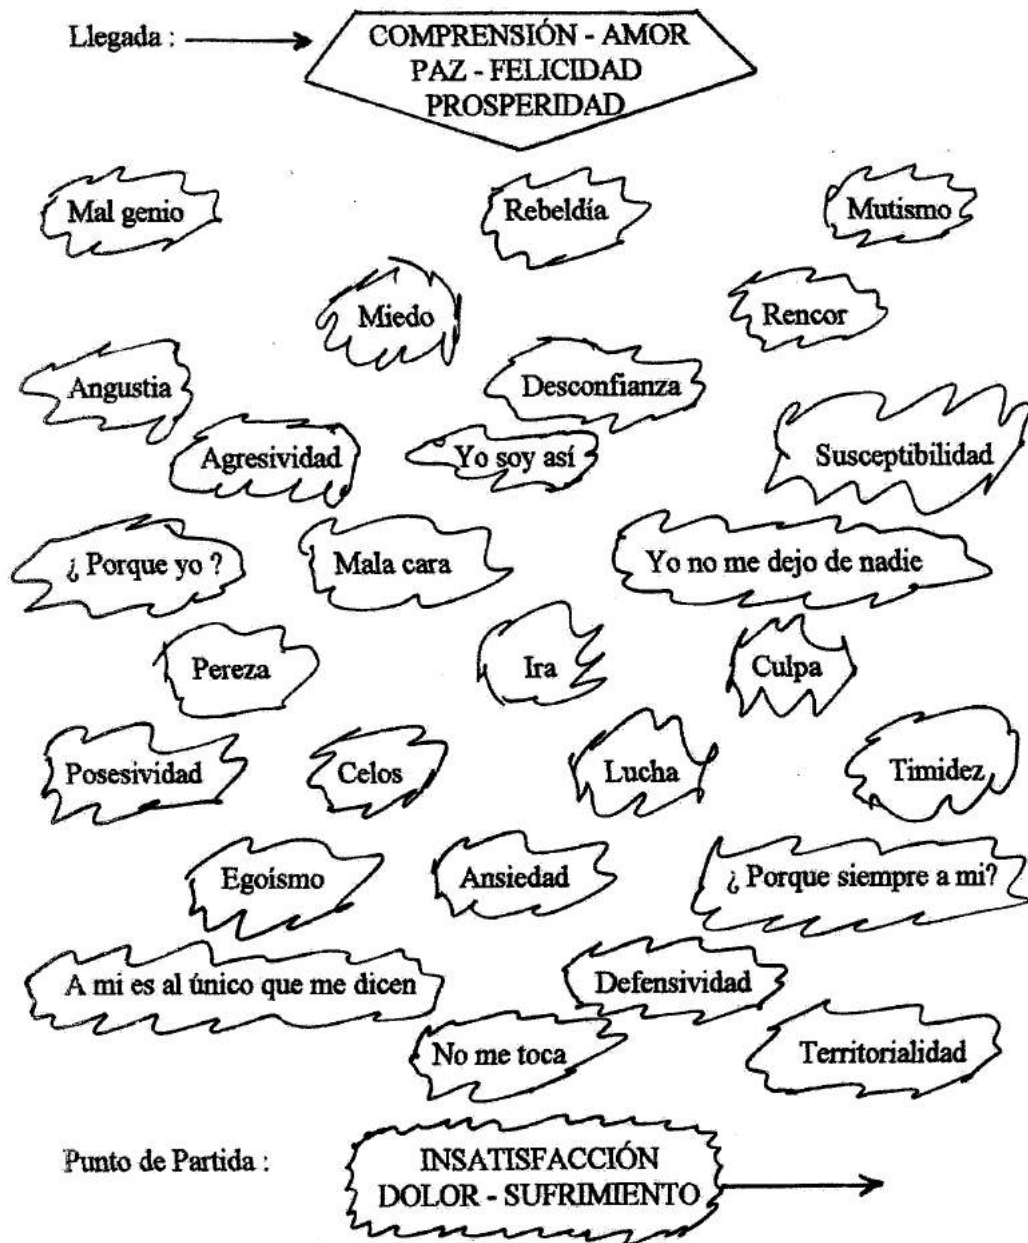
Llegada :

COMPRENSIÓN - AMOR
PAZ - FELICIDAD
PROSPERIDAD

Mal genio

Rebeldía

Mutismo

Miedo

Rencor

Angustia

Desconfianza

Agresividad

Yo soy así

Susceptibilidad

¿ Porque yo ?

Mala cara

Yo no me dejo de nadie

Pereza

Ira

Culpa

Posesividad

Celos

Lucha

Timidez

Egoísmo

Ansiedad

¿ Porque siempre a mi?

A mi es al único que me dicen

Defensividad

No me toca

Territorialidad

Punto de Partida :

INSATISFACCIÓN
DOLOR - SUFRIMIENTO